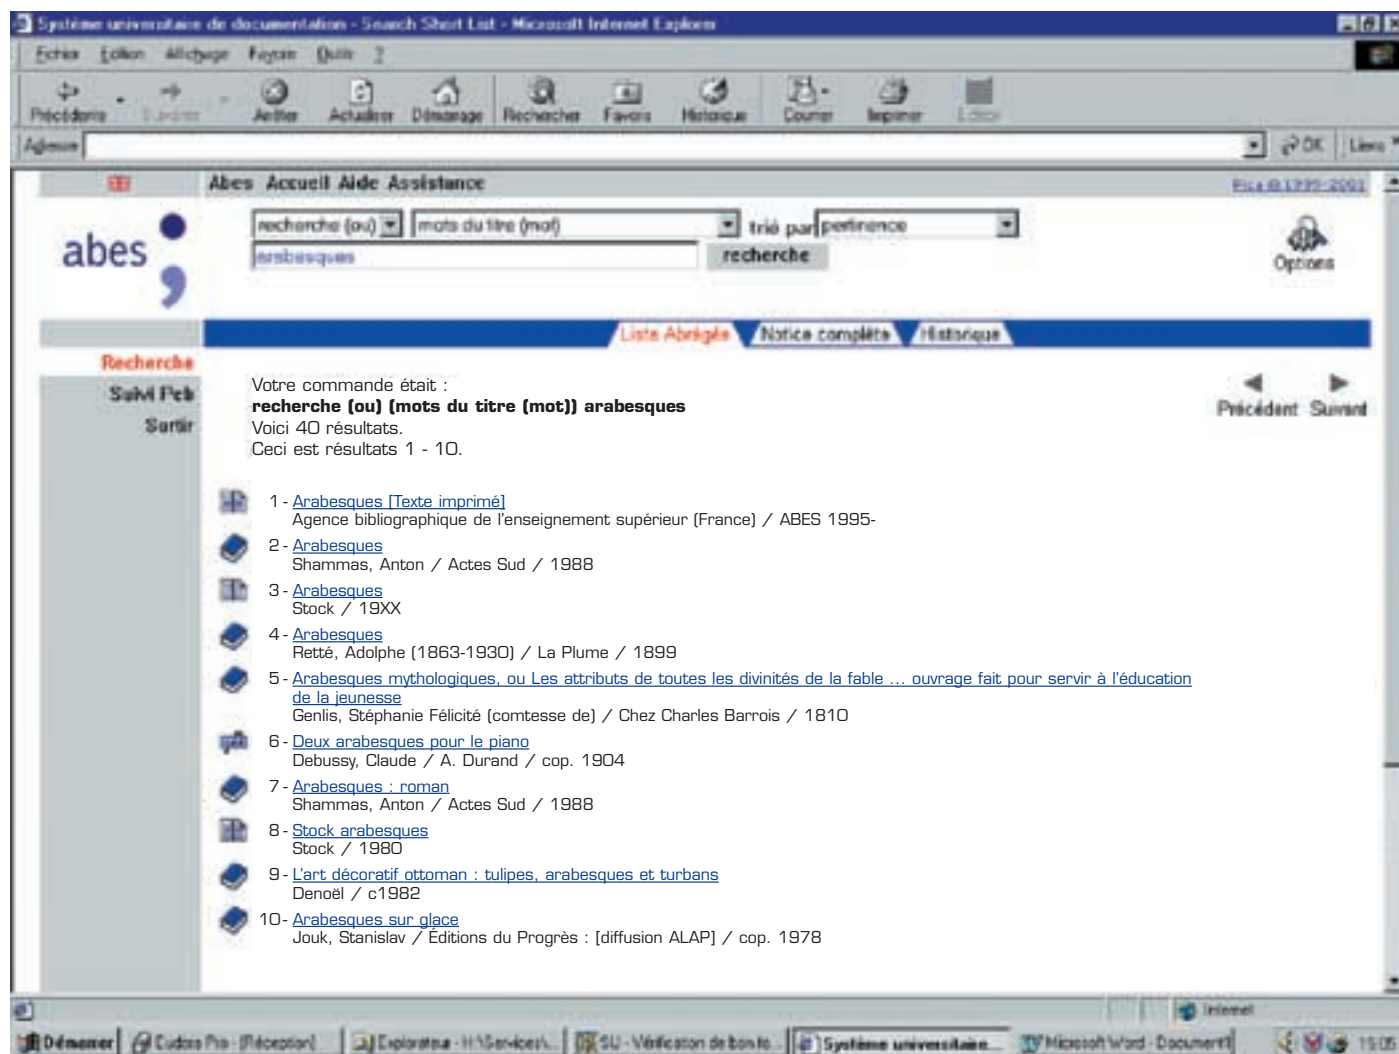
Système universitaire de documentation - Search Short List - Microsoft Internet Explorer

Fichier Edition Affichage Favoris Outils ?

Précédente Suivante Arrêter Actualiser Démarrage Rechercher Favoris Historique Courrier Imprimer Edition

Adresse OK Liens

Abes Accueil Aide Assistance

Pica ©1995-2001

abes

recherche (ou) mots du titre (mot) trié par pertinence

arabesques

recherche

Options

Liste Abrégée Notice complète Historique

Recherche
Suivi Peb
Sortir

Votre commande était :
**recherche (ou) (mots du titre (mot)) arabesques**
Voici 40 résultats.
Ceci est résultats 1 - 10.

Précédent Suivant

1 - Arabesques [Texte imprimé]
Agence bibliographique de l'enseignement supérieur (France) / ABES 1995-

2 - Arabesques
Shammas, Anton / Actes Sud / 1988

3 - Arabesques
Stock / 19XX

4 - Arabesques
Retté, Adolphe (1863-1930) / La Plume / 1899

5 - Arabesques mythologiques, ou Les attributs de toutes les divinités de la fable ... ouvrage fait pour servir à l'éducation de la jeunesse
Genlis, Stéphanie Félicité (comtesse de) / Chez Charles Barrois / 1810

6 - Deux arabesques pour le piano
Debussy, Claude / A. Durand / cop. 1904

7 - Arabesques : roman
Shammas, Anton / Actes Sud / 1988

8 - Stock arabesques
Stock / 1980

9 - L'art décoratif ottoman : tulipes, arabesques et turbans
Denoël / c1982

10 - Arabesques sur glace
Jouk, Stanislav / Éditions du Progrès : [diffusion ALAP] / cop. 1978

Internet

Démarrer Eudora Pro - [Réception] Explorateur - H:\Services\... SU - Vérification de bon fo... Système universitaire... Microsoft Word - Document1 15:06